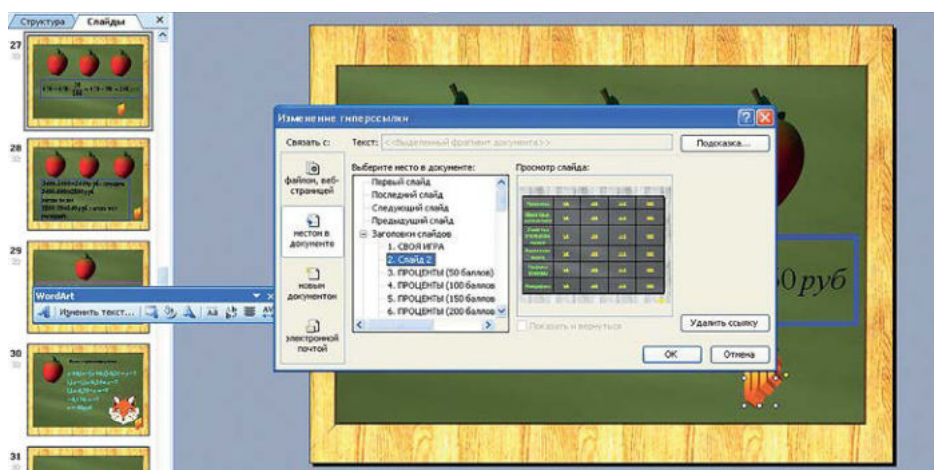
Структура Слайды ×

27

28

29

30

31

WordArt

Изменить текст...

Изменение гиперссылки

Связать с:

Текст: <<Выделенный фрагмент документа>>

Подсказка...

файлом, веб-страницей

местом в документе

новым документом

электронной почтой

Выберите место в документе:

Первый слайд
Последний слайд
Следующий слайд
Предыдущий слайд
Заголовки слайдов
1. СВОЯ ИГРА
2. Слайд 2
3. ПРОЦЕНТЫ (50 баллов)
4. ПРОЦЕНТЫ (100 баллов
5. ПРОЦЕНТЫ (150 баллов
6. ПРОЦЕНТЫ (200 баллов

Просмотр слайда:

Показать и вернуться

Удалить ссылку

ОК Отмена

0 руб